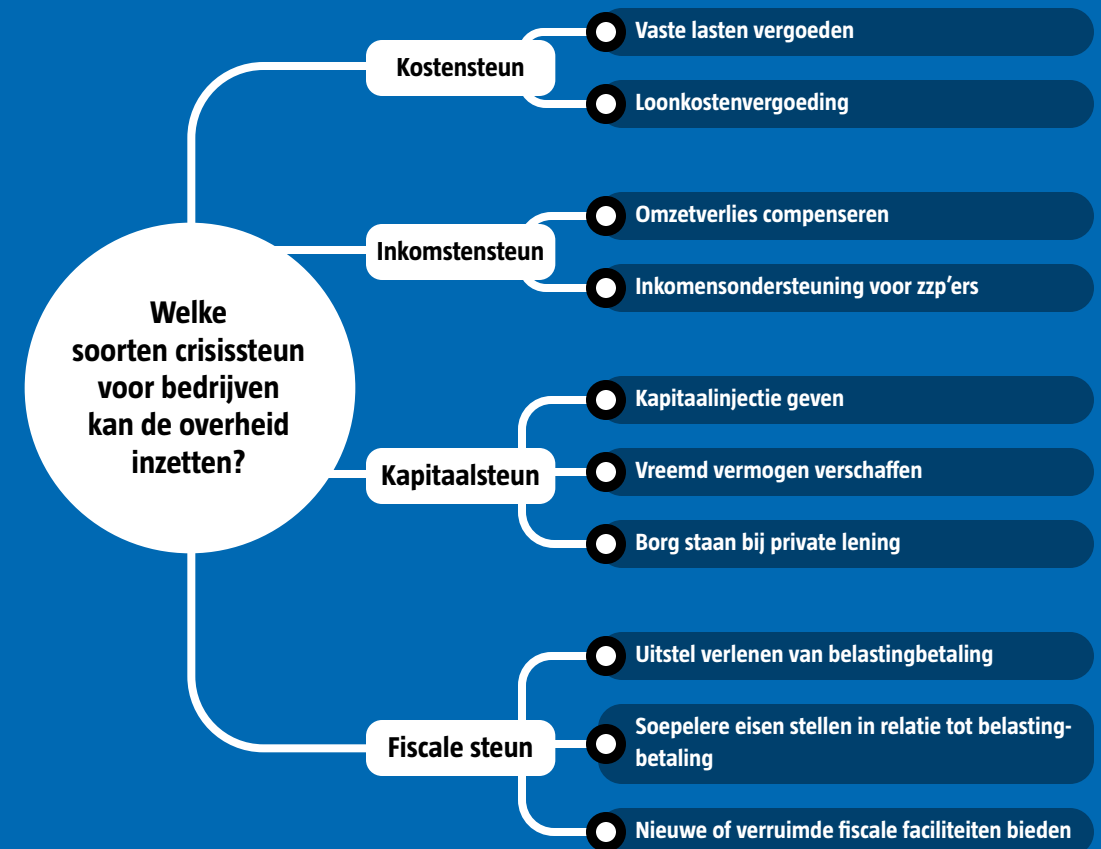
Welke soorten crisissteun voor bedrijven kan de overheid inzetten?

Kostensteun

Vaste lasten vergoeden

Loonkostenvergoeding

Inkomstensteun

Omzetverlies compenseren

Inkomensondersteuning voor zzp'ers

Kapitaalsteun

Kapitaalinjectie geven

Vreemd vermogen verschaffen

Borg staan bij private lening

Fiscale steun

Uitstel verlenen van belastingbetaling

Soepelere eisen stellen in relatie tot belastingbetaling

Nieuwe of verruimde fiscale faciliteiten bieden